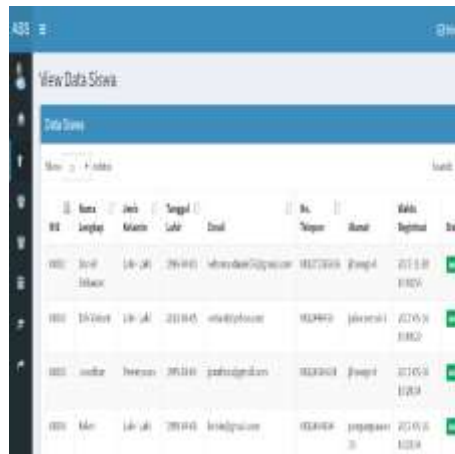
ABS ≡

View Data Siswa

Data Siswa

Show 10 entries

Search:

| NIS | Nama Lengkap | Jenis Kelamin | Tanggal Lahir | Email | No. Telepon | Alamat | Waktu Registrasi |
|---|---|---|---|---|---|---|---|
| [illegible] | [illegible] | Laki - Laki | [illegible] | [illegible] | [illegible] | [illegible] | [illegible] |
| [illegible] | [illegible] | Laki - Laki | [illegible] | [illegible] | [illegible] | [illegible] | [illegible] |
| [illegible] | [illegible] | Perempuan | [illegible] | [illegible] | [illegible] | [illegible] | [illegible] |
| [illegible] | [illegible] | Laki - Laki | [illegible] | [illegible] | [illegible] | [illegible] | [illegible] |